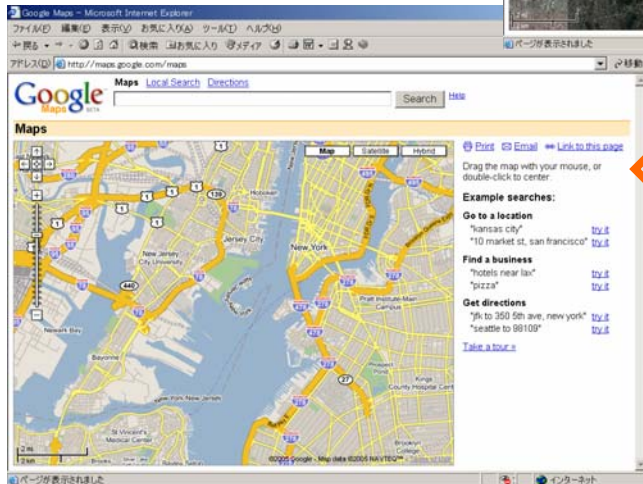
Google Maps - Microsoft Internet Explorer
ファイル(F) 編集(E) 表示(V) お気に入り(A) ツール(T) ヘルプ(H)
戻る 検索 お気に入り メディア
ページが表示されました
アドレス(D) http://maps.google.com/maps
移動

Google Maps BETA
Maps Local Search Directions
Search Help

Maps

Map Satellite Hybrid

Hoboken
Jersey City
New York
New Jersey City University
Newark Bay
Bayonne
Pratt Institute-Main Campus
Kings County Hospital Ctr
Brooklyn College
Veterans Affairs Medical Center
139
1
9
440
78
278
27
2 mi
2 km
©2005 Google - Map data ©2005 NAVTEQ™

Print Email Link to this page

Drag the map with your mouse, or double-click to center.

Example searches:

Go to a location
"kansas city" try it
"10 market st, san francisco" try it

Find a business
"hotels near lax" try it
"pizza" try it

Get directions
"jfk to 350 5th ave, new york" try it
"seattle to 98109" try it

Take a tour »

ページが表示されました
インターネット